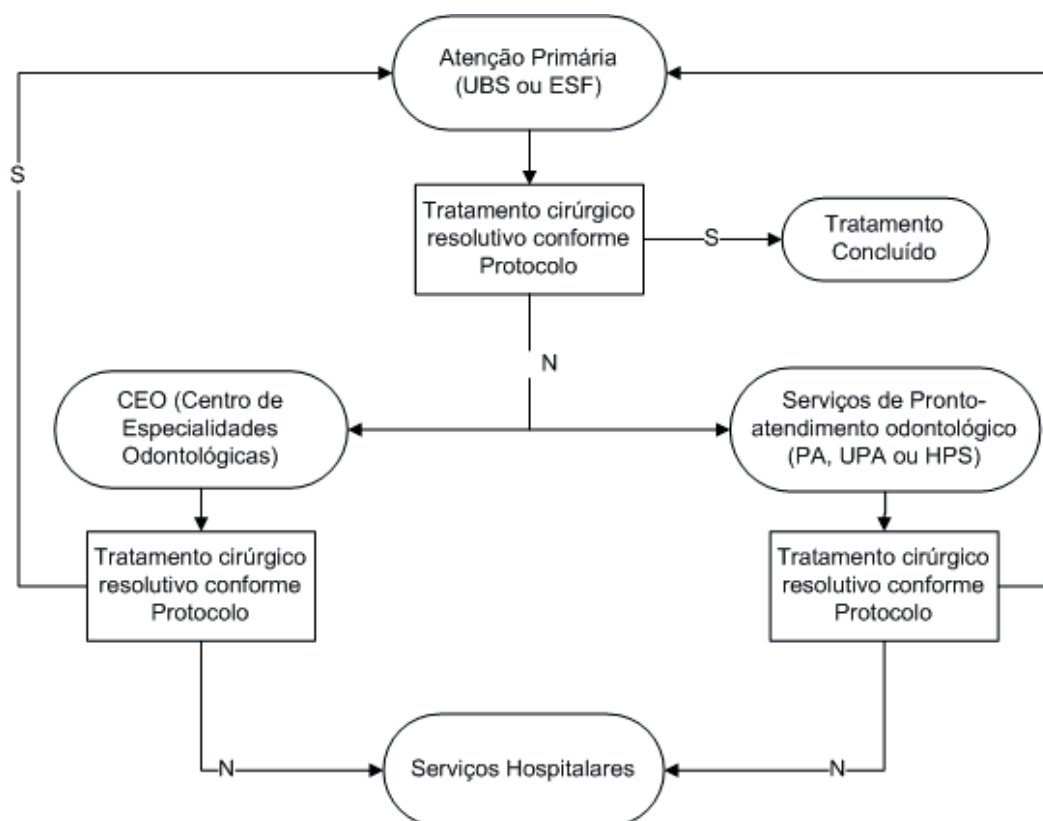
Atenção Primária (UBS ou ESF)

S

Tratamento cirúrgico resolutivo conforme Protocolo

S

Tratamento Concluído

N

CEO (Centro de Especialidades Odontológicas)

Serviços de Pronto-atendimento odontológico (PA, UPA ou HPS)

Tratamento cirúrgico resolutivo conforme Protocolo

Tratamento cirúrgico resolutivo conforme Protocolo

N

Serviços Hospitalares

N